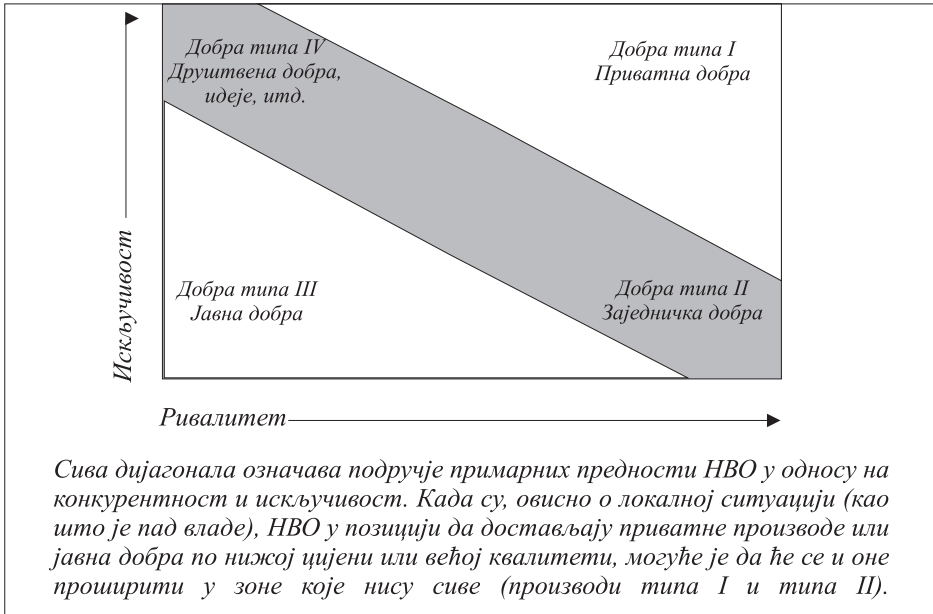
Добра типа IV
Друштвена добра,
идеје, итд.

Добра типа I
Приватна добра

Искључивост

Добра типа III
Јавна добра

Добра типа II
Заједничка добра

Ривалитет

Сива дијагонала означава подручје примарних предности НВО у односу на конкурентност и искључивост. Када су, овисно о локалној ситуацији (као што је пад владе), НВО у позицији да достављају приватне производе или јавна добра по нижој цијени или већој квалитети, могуће је да ће се и оне проширити у зоне које нису сиве (производи типа I и типа II).